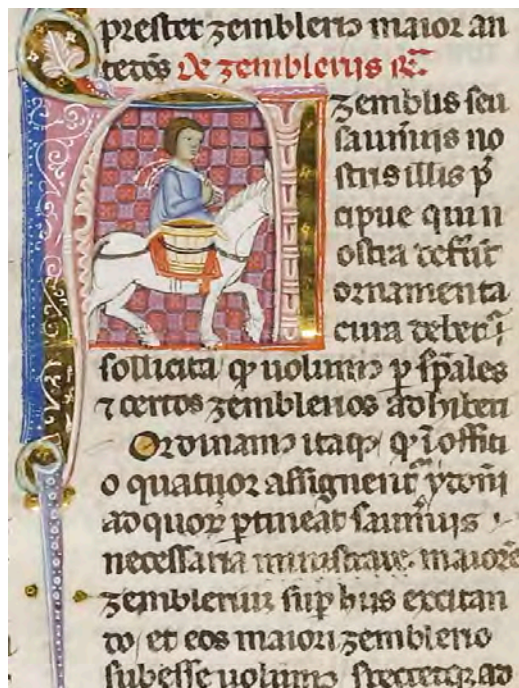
presster zembleris maior an tecos De zembleriis R.

zemblus seu saumiis nostris illis p̃ cipue qui in ostra deffũt ornamenta cura debet sollicita q̃ volumꝰ p̃ spales 7 certos zemblerios adhibeu

Ordinamꝰ itaq; q̃ l offitio quatuor assignent p̃sonį adquor ptineat saumiis necessaria ministrare. maiore zemblerum sup hus excitan do et eos maiori zemblerio subesse volumꝰ stricte. ad